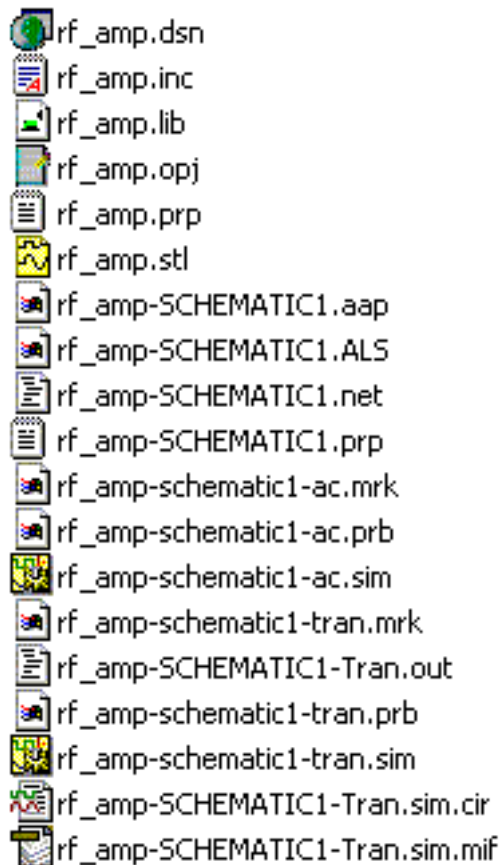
rf_amp.dsn
rf_amp.inc
rf_amp.lib
rf_amp.opj
rf_amp.prp
rf_amp.stl
rf_amp-SCHEMATIC1.aap
rf_amp-SCHEMATIC1.ALS
rf_amp-SCHEMATIC1.net
rf_amp-SCHEMATIC1.prp
rf_amp-schematic1-ac.mrk
rf_amp-schematic1-ac.prb
rf_amp-schematic1-ac.sim
rf_amp-schematic1-tran.mrk
rf_amp-SCHEMATIC1-Tran.out
rf_amp-schematic1-tran.prb
rf_amp-schematic1-tran.sim
rf_amp-SCHEMATIC1-Tran.sim.cir
rf_amp-SCHEMATIC1-Tran.sim.mif